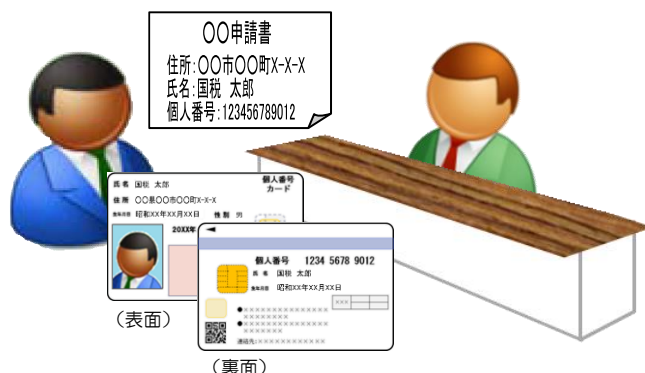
〇〇申請書
住所:〇〇市〇〇町X-X-X
氏名:国税 太郎
個人番号:123456789012

氏名 国税 太郎
住所 〇〇県〇〇市〇〇町X-X-X
生年月日 昭和XX年XX月XX日
性別 男
個人番号カード
20XX年

個人番号 1234 5678 9012
氏名 国税 太郎
生年月日 昭和XX年XX月XX日
XXX
●XXXXXXXXXXXXXXXX XXXXXXXX
●XXXXXXXXXXXXXXXX XXXXXXXX
連絡先XXXXXXXXXXXXX

（表面）
（裏面）